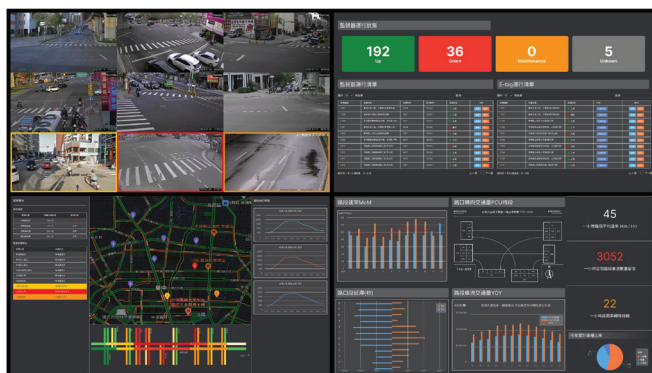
監視器運行狀態

192
Up

36
Down

0
Maintenance

5
Unknown

監視器運行清單

E-tag運行清單

路段速率MoM

路口轉向交通量PCU特徵

45
一小時路段平均速率 (Km/hr)

3052
一小時路口總流量(車輛當量)

22
一小時路段壅塞時間

路口流量(時)

路口轉向交通量YOY